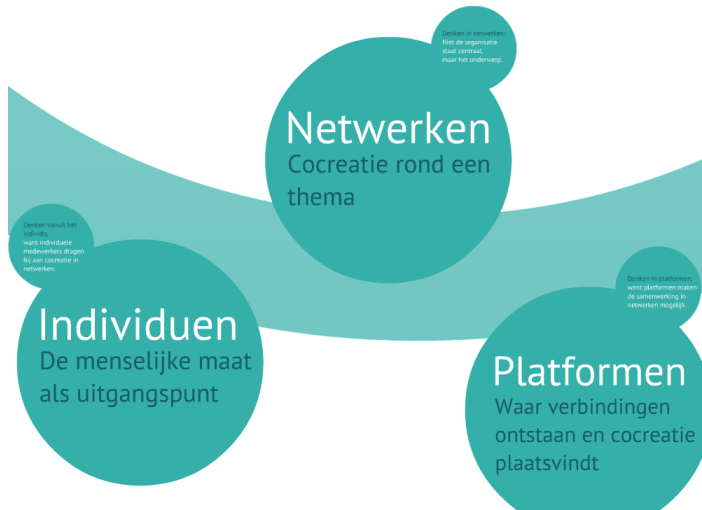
Denken in netwerken. Niet de organisatie staat centraal, maar het onderwerp.

Netwerken
Cocreatie rond een thema

Denken vanuit het individu, want individuele medewerkers dragen bij aan cocreatie in netwerken.

Individuen
De menselijke maat als uitgangspunt

Denken in platformen, want platformen maken de samenwerking in netwerken mogelijk.

Platformen
Waar verbindingen ontstaan en cocreatie plaatsvindt